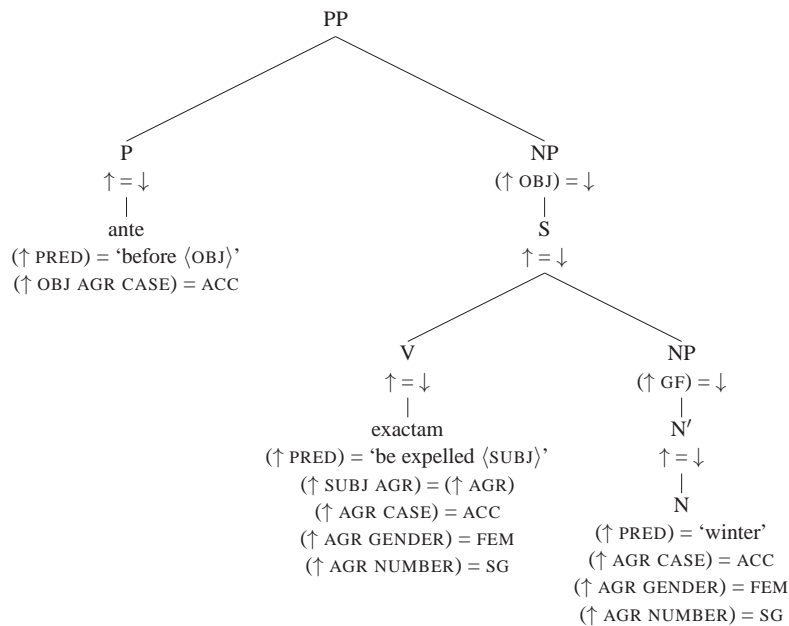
PP

P
$\uparrow = \downarrow$
ante
($\uparrow$ PRED) = 'before $\langle$OBJ$\rangle$'
($\uparrow$ OBJ AGR CASE) = ACC

NP
($\uparrow$ OBJ) = $\downarrow$
S
$\uparrow = \downarrow$

V
$\uparrow = \downarrow$
exactam
($\uparrow$ PRED) = 'be expelled $\langle$SUBJ$\rangle$'
($\uparrow$ SUBJ AGR) = ($\uparrow$ AGR)
($\uparrow$ AGR CASE) = ACC
($\uparrow$ AGR GENDER) = FEM
($\uparrow$ AGR NUMBER) = SG

NP
($\uparrow$ GF) = $\downarrow$
N′
$\uparrow = \downarrow$
N
($\uparrow$ PRED) = 'winter'
($\uparrow$ AGR CASE) = ACC
($\uparrow$ AGR GENDER) = FEM
($\uparrow$ AGR NUMBER) = SG